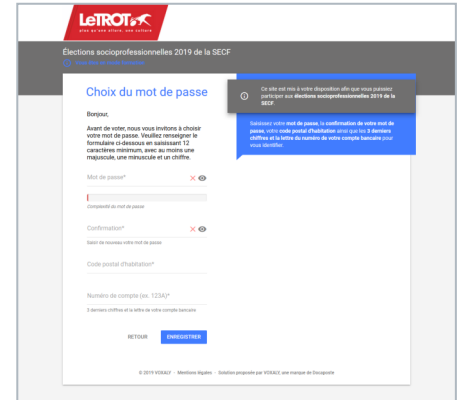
LeTROT

plus qu'une allure, une culture

Élections socioprofessionnelles 2019 de la SECF

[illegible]

Choix du mot de passe

Bonjour,

Avant de voter, nous vous invitons à choisir votre mot de passe. Veuillez renseigner le formulaire ci-dessous en saisissant 12 caractères minimum, avec au moins une majuscule, une minuscule et un chiffre.

Mot de passe*

Complexité du mot de passe

Confirmation*

Saisir de nouveau votre mot de passe

Code postal d'habitation*

Numéro de compte (ex. 123A)*

3 derniers chiffres et la lettre de votre compte bancaire

RETOUR

ENREGISTRER

Ce site est mis à votre disposition afin que vous puissiez participer aux élections socioprofessionnelles 2019 de la SECF.

Saisissez votre mot de passe, la confirmation de votre mot de passe, votre code postal d'habitation ainsi que les 3 derniers chiffres et la lettre du numéro de votre compte bancaire pour vous identifier.

© 2019 VOXALY · Mentions légales · Solution proposée par VOXALY, une marque de Docaposte